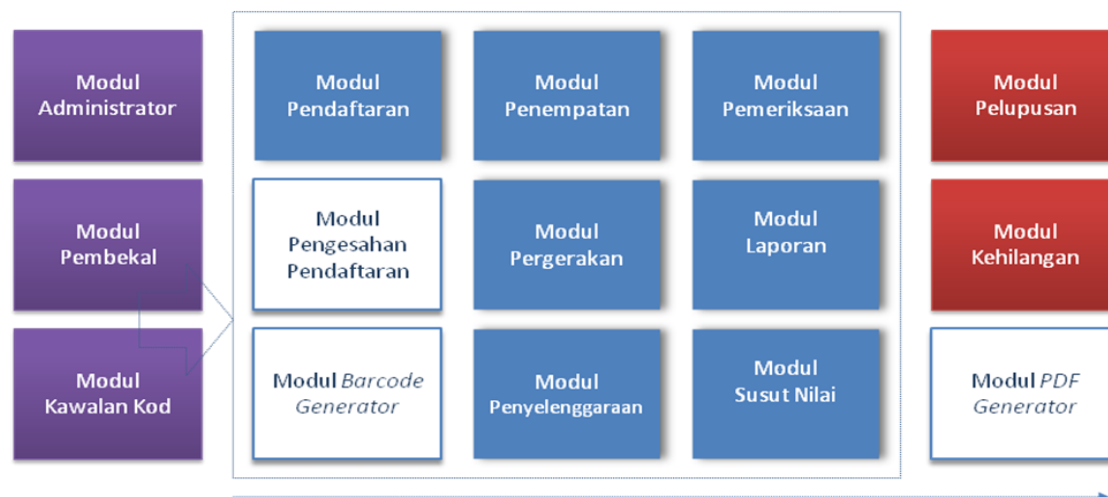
Modul Administrator

Modul Pembekal

Modul Kawalan Kod

Modul Pendaftaran

Modul Penempatan

Modul Pemeriksaan

Modul Pengesahan Pendaftaran

Modul Pergerakan

Modul Laporan

Modul *Barcode Generator*

Modul Penyelenggaraan

Modul Susut Nilai

Modul Pelupusan

Modul Kehilangan

Modul *PDF Generator*